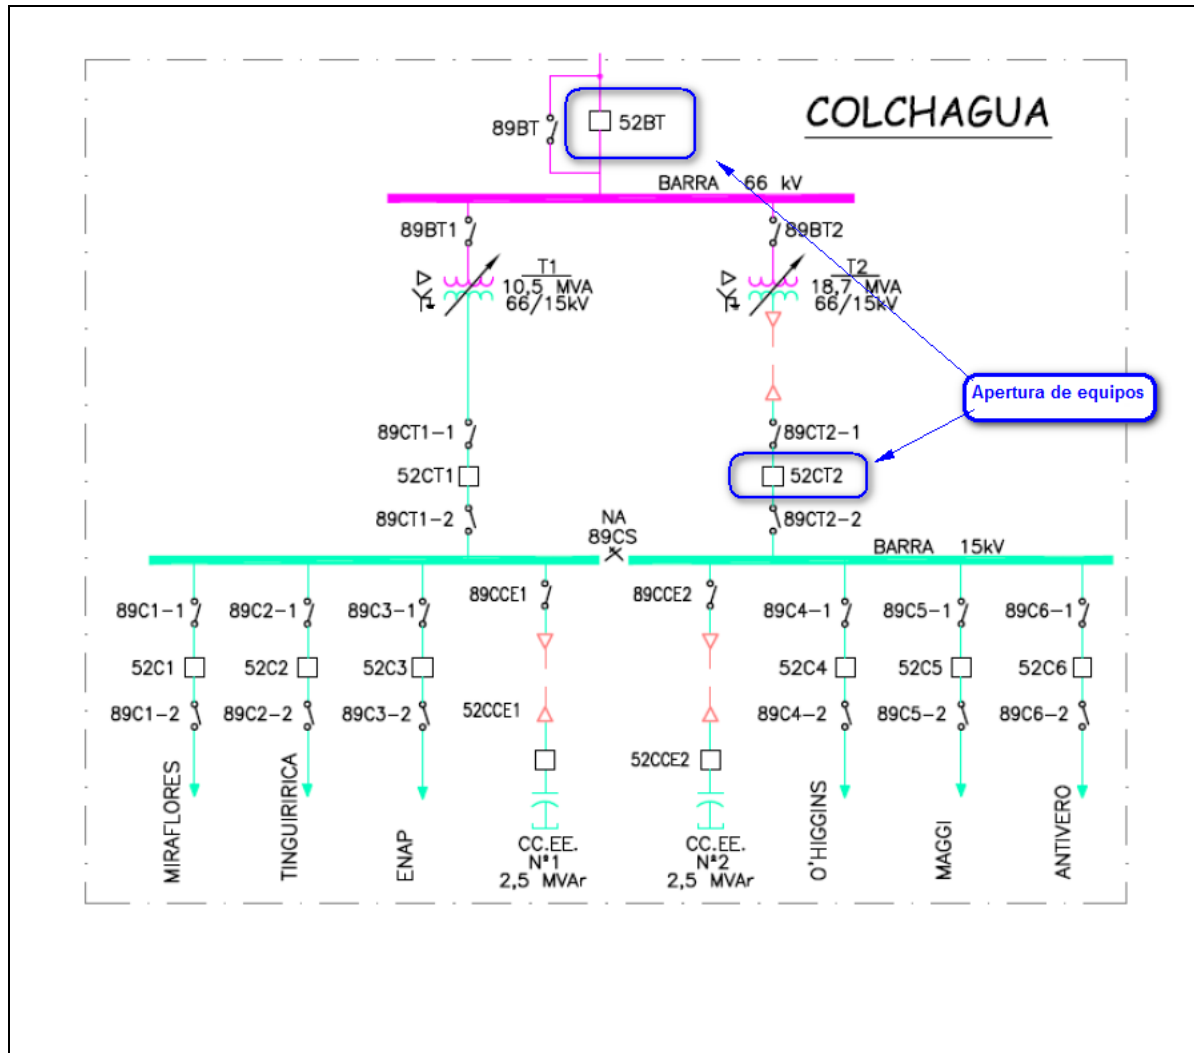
COLCHAGUA

89BT
52BT
BARRA 66 kV
89BT1
89BT2
T1
10,5 MVA
66/15kV
T2
18,7 MVA
66/15kV
Apertura de equipos
89CT1-1
52CT1
89CT1-2
89CT2-1
52CT2
89CT2-2
NA
89CS
BARRA 15kV
89C1-1
52C1
89C1-2
89C2-1
52C2
89C2-2
89C3-1
52C3
89C3-2
89CCE1
52CCE1
89CCE2
52CCE2
89C4-1
52C4
89C4-2
89C5-1
52C5
89C5-2
89C6-1
52C6
89C6-2
MIRAFLORES
TINGUIRIRICA
ENAP
CC.EE.
N°1
2,5 MVAr
CC.EE.
N°2
2,5 MVAr
O'HIGGINS
MAGGI
ANTIVERO